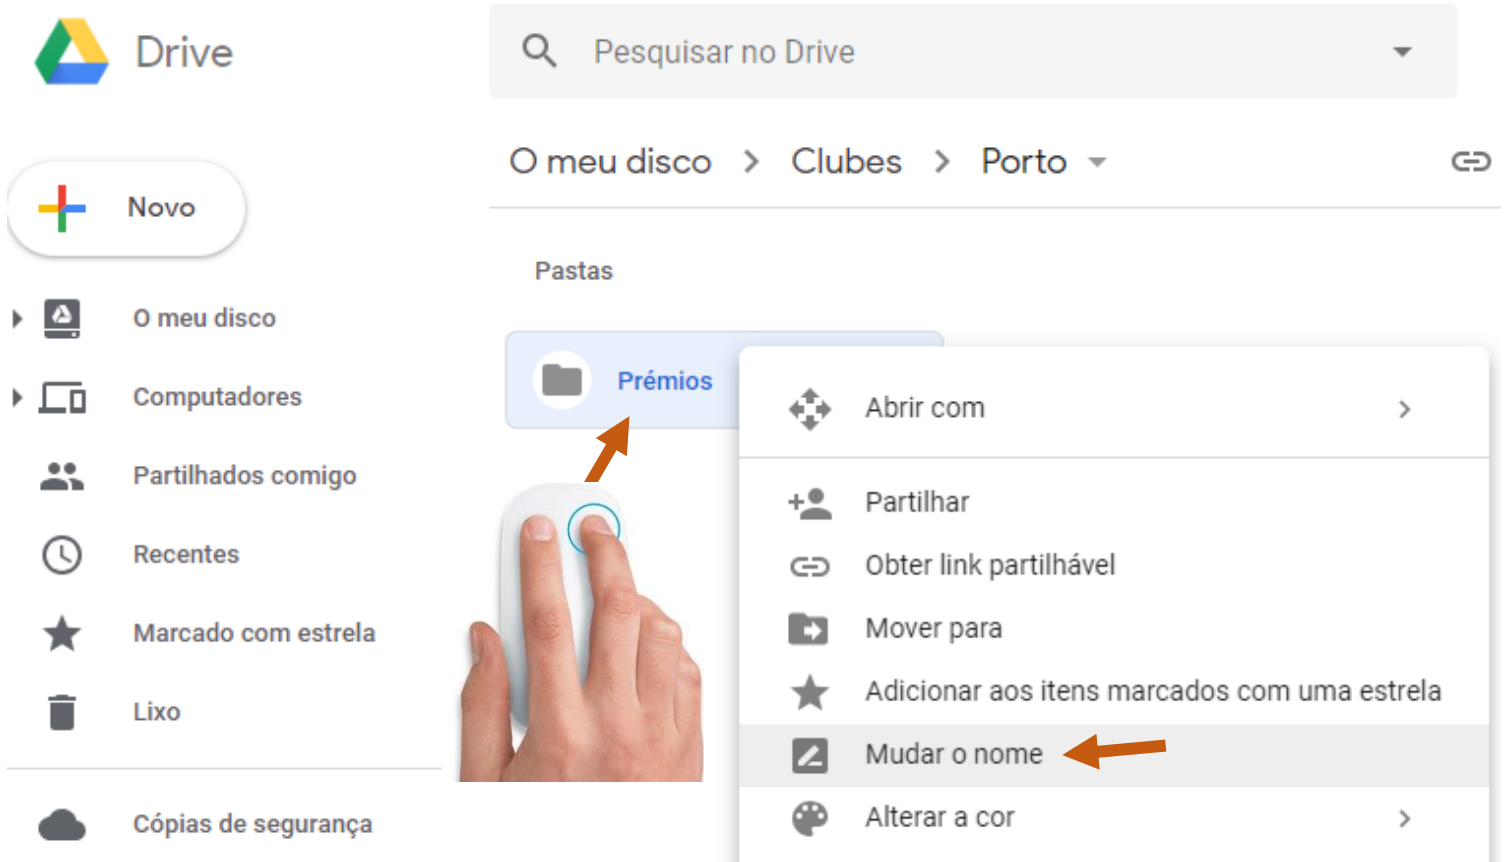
Drive

Pesquisar no Drive

O meu disco > Clubes > Porto

Novo

O meu disco
Computadores
Partilhados comigo
Recentes
Marcado com estrela
Lixo

Cópias de segurança

Pastas

Prémios

Abrir com
Partilhar
Obter link partilhável
Mover para
Adicionar aos itens marcados com uma estrela
Mudar o nome
Alterar a cor